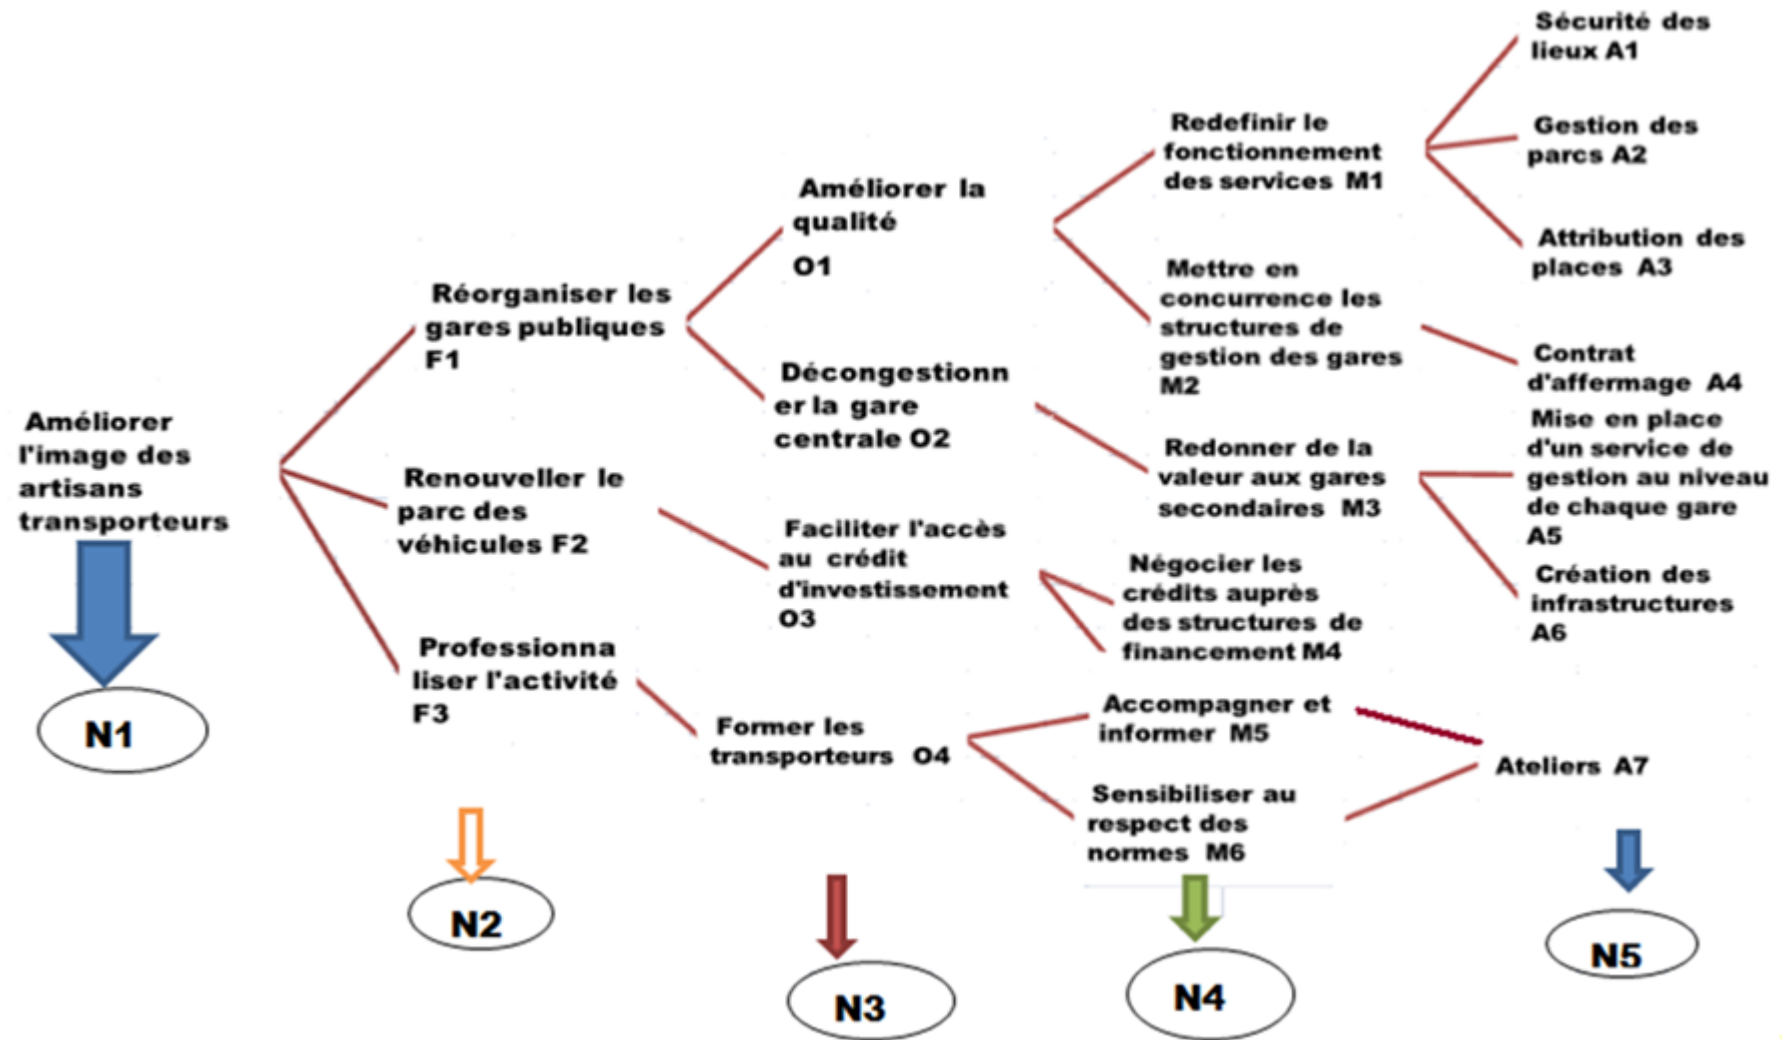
Améliorer l'image des artisans transporteurs

N1

Réorganiser les gares publiques F1

Renouveller le parc des véhicules F2

Professionnaliser l'activité F3

N2

Améliorer la qualité O1

Décongestionner la gare centrale O2

Faciliter l'accès au crédit d'investissement O3

Former les transporteurs O4

N3

Redefinir le fonctionnement des services M1

Mettre en concurrence les structures de gestion des gares M2

Redonner de la valeur aux gares secondaires M3

Négocier les crédits auprès des structures de financement M4

Accompagner et informer M5

Sensibiliser au respect des normes M6

N4

Sécurité des lieux A1

Gestion des parcs A2

Attribution des places A3

Contrat d'affermage A4

Mise en place d'un service de gestion au niveau de chaque gare A5

Création des infrastructures A6

Ateliers A7

N5